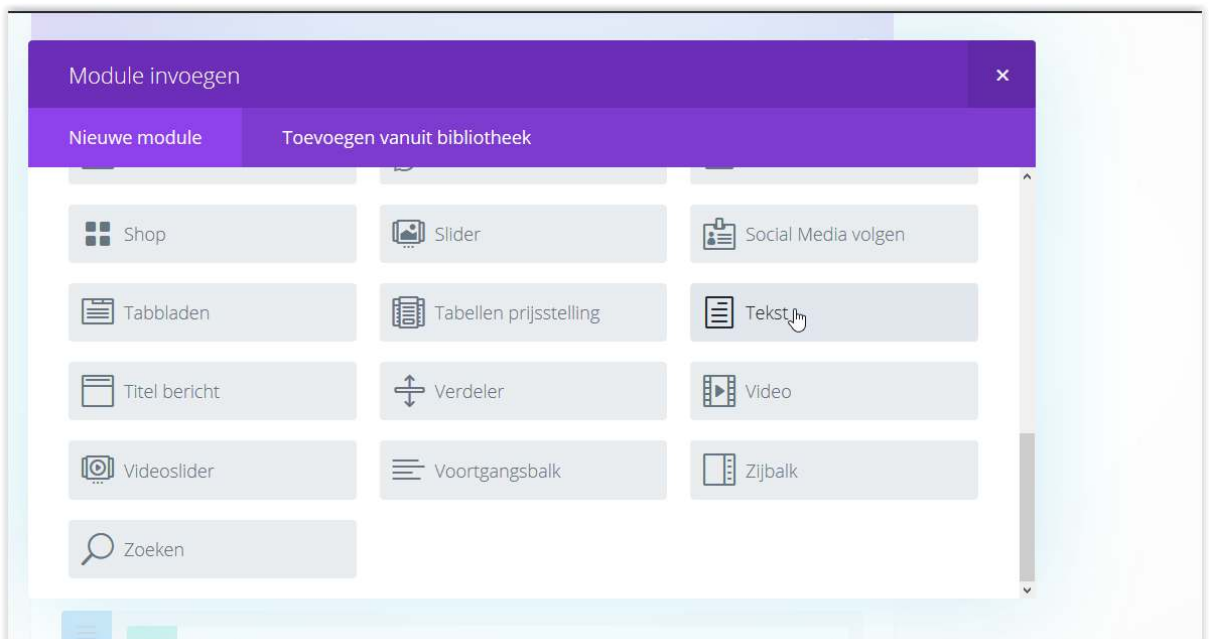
Module invoegen

×

Nieuwe module

Toevoegen vanuit bibliotheek

Shop

Slider

Social Media volgen

Tabbladen

Tabellen prijsstelling

Tekst

Titel bericht

Verdeler

Video

Videoslider

Voortgangsbalk

Zijbalk

Zoeken